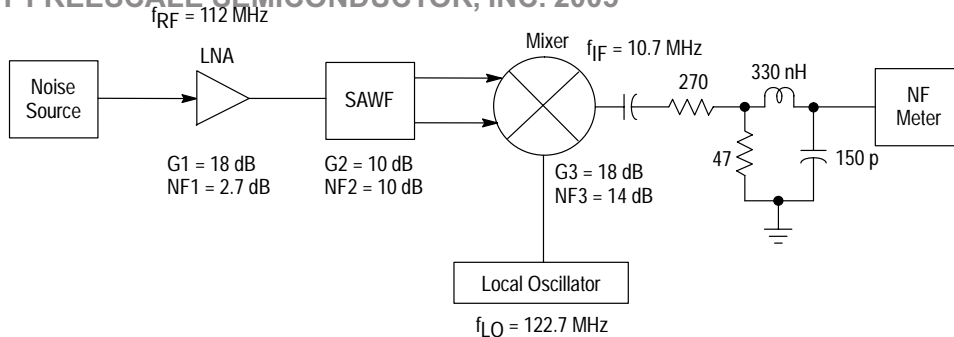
FREESCALE SEMICONDUCTOR, INC. 2005

$f_{RF}$ = 112 MHz

LNA

Noise Source

SAWF

Mixer

$f_{IF}$ = 10.7 MHz

270

330 nH

NF Meter

47

150 p

G1 = 18 dB
NF1 = 2.7 dB

G2 = 10 dB
NF2 = 10 dB

G3 = 18 dB
NF3 = 14 dB

Local Oscillator

$f_{LO}$ = 122.7 MHz